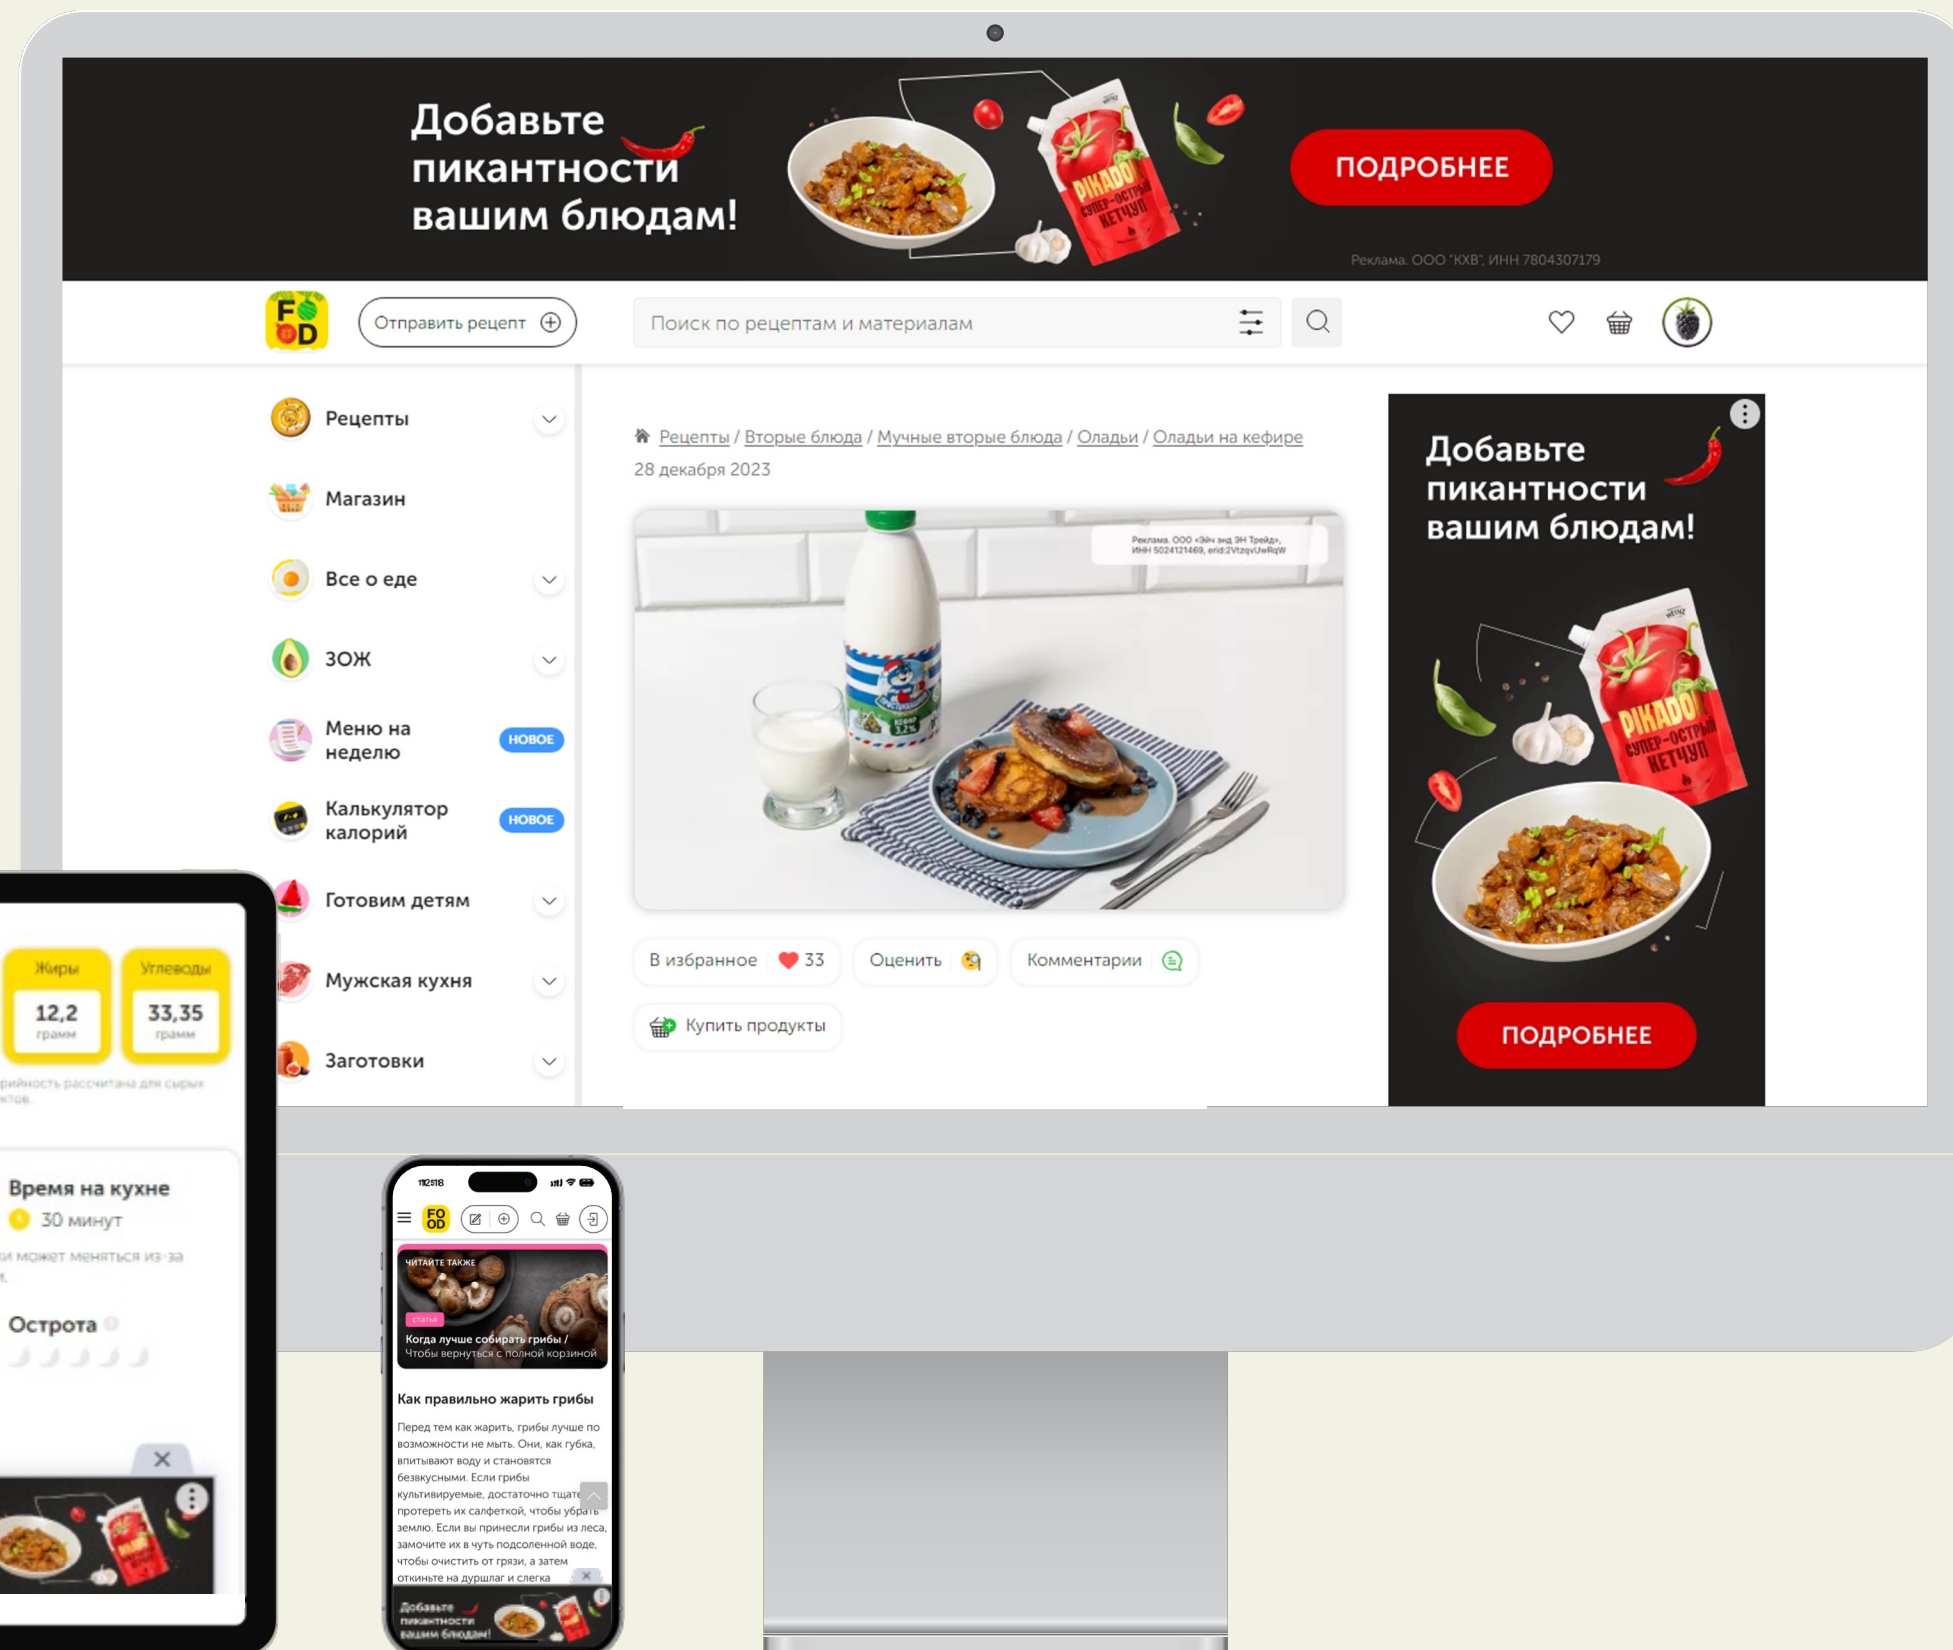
Добавьте пикантности вашим блюдам!

ПОДРОБНЕЕ

Реклама. ООО "КХВ", ИНН 7804307179

FOOD

Отправить рецепт

Поиск по рецептам и материалам

Рецепты

Магазин

Все о еде

ЗОЖ

Меню на неделю НОВОЕ

Калькулятор калорий НОВОЕ

Готовим детям

Мужская кухня

Заготовки

Рецепты / Вторые блюда / Мучные вторые блюда / Оладьи / Оладьи на кефире

28 декабря 2023

Реклама. ООО «Эйч энд ЭН Трейд», ИНН 5024121469, erid:2VtzqvUwRqW

В избранное 33

Оценить

Комментарии

Купить продукты

Добавьте пикантности вашим блюдам!

ПОДРОБНЕЕ

Жиры 12,2 грамм

Углеводы 33,35 грамм

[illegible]рийность рассчитана для сырых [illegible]ктов.

Время на кухне

30 минут

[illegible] может меняться из-за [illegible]

Острота

12:18

ЧИТАЙТЕ ТАКЖЕ

статья

Когда лучше собирать грибы / Чтобы вернуться с полной корзиной

Как правильно жарить грибы

Перед тем как жарить, грибы лучше по возможности не мыть. Они, как губка, впитывают воду и становятся безвкусными. Если грибы культивируемые, достаточно тщательно протереть их салфеткой, чтобы убрать землю. Если вы принесли грибы из леса, замочите их в чуть подсоленной воде, чтобы очистить от грязи, а затем откиньте на дуршлаг и слегка

Добавьте пикантности вашим блюдам!